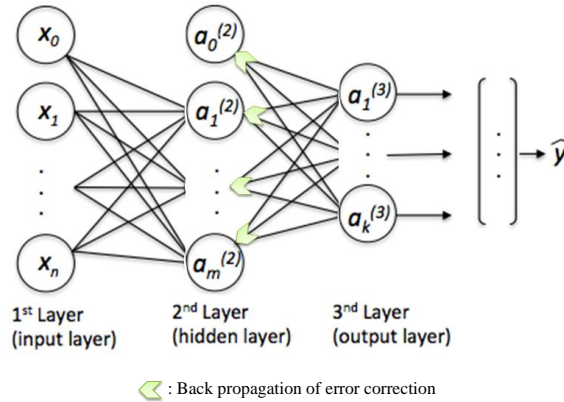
$x_0$

$x_1$

$\vdots$

$x_n$

$a_0^{(2)}$

$a_1^{(2)}$

$\vdots$

$a_m^{(2)}$

$a_1^{(3)}$

$\vdots$

$a_k^{(3)}$

$\begin{bmatrix} \vdots \end{bmatrix}$ $\hat{y}$

1st Layer
(input layer)

2nd Layer
(hidden layer)

3rd Layer
(output layer)

: Back propagation of error correction